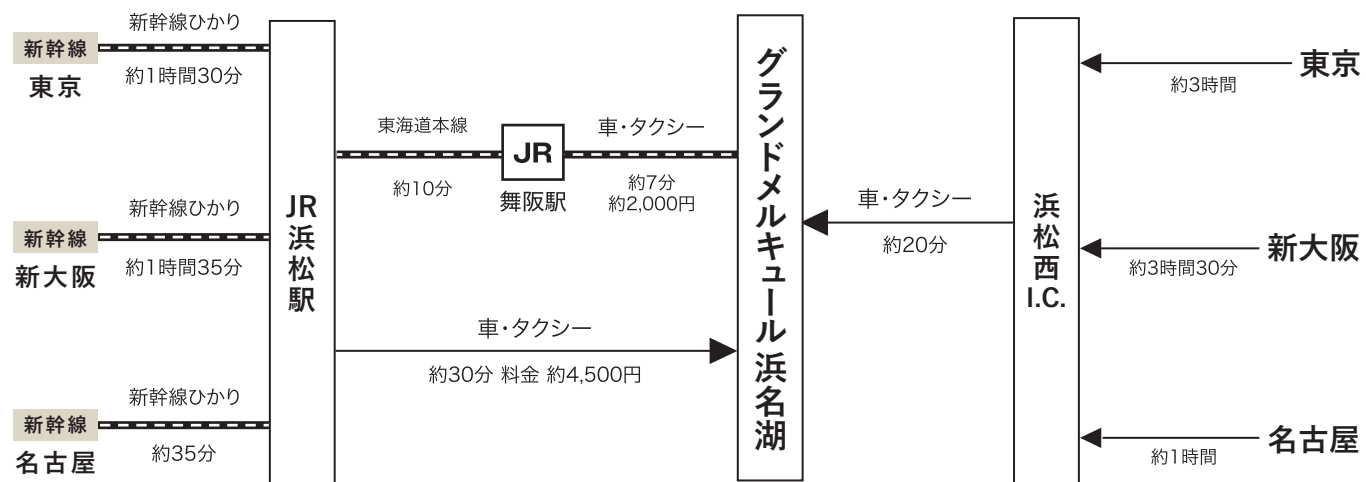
新幹線ひかり
新幹線
東京
約1時間30分

新幹線ひかり
新幹線
新大阪
約1時間35分

新幹線ひかり
新幹線
名古屋
約35分

JR浜松駅

東海道本線
約10分
JR
舞阪駅
車・タクシー
約7分
約2,000円

車・タクシー
約30分 料金 約4,500円

グランドメルキュール浜名湖

車・タクシー
約20分

浜松西I.C.

東京
約3時間

新大阪
約3時間30分

名古屋
約1時間